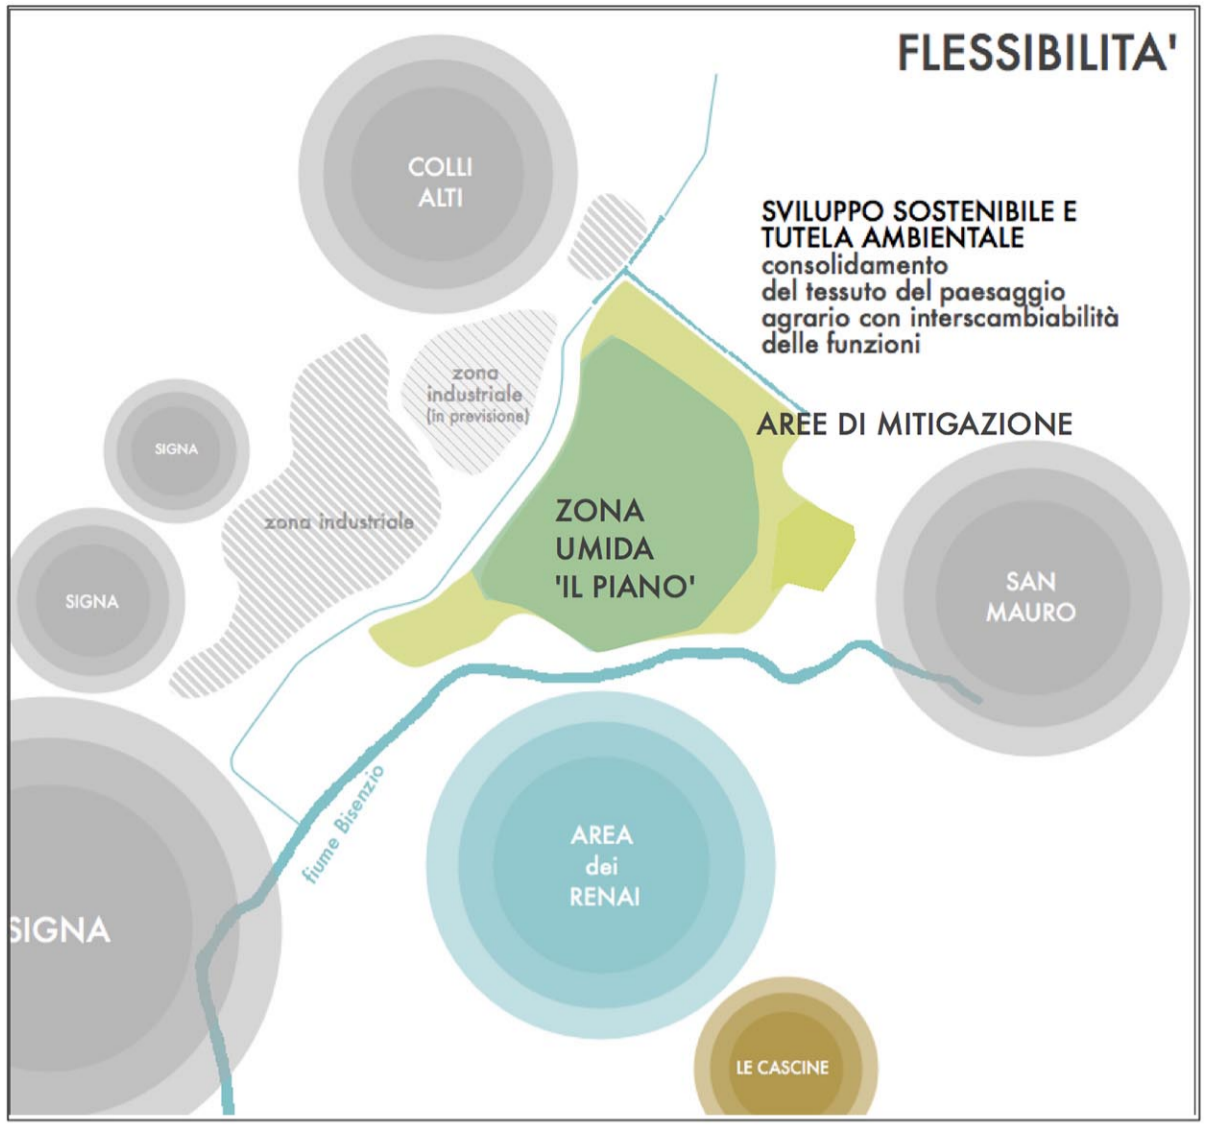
FLESSIBILITA'

COLLI ALTI

SVILUPPO SOSTENIBILE E TUTELA AMBIENTALE
consolidamento del tessuto del paesaggio agrario con interscambiabilità delle funzioni

zona industriale (in previsione)

AREE DI MITIGAZIONE

SIGNA

zona industriale

ZONA UMIDA 'IL PIANO'

SIGNA

SAN MAURO

fiume Bisenzio

AREA dei RENAI

SIGNA

LE CASCINE